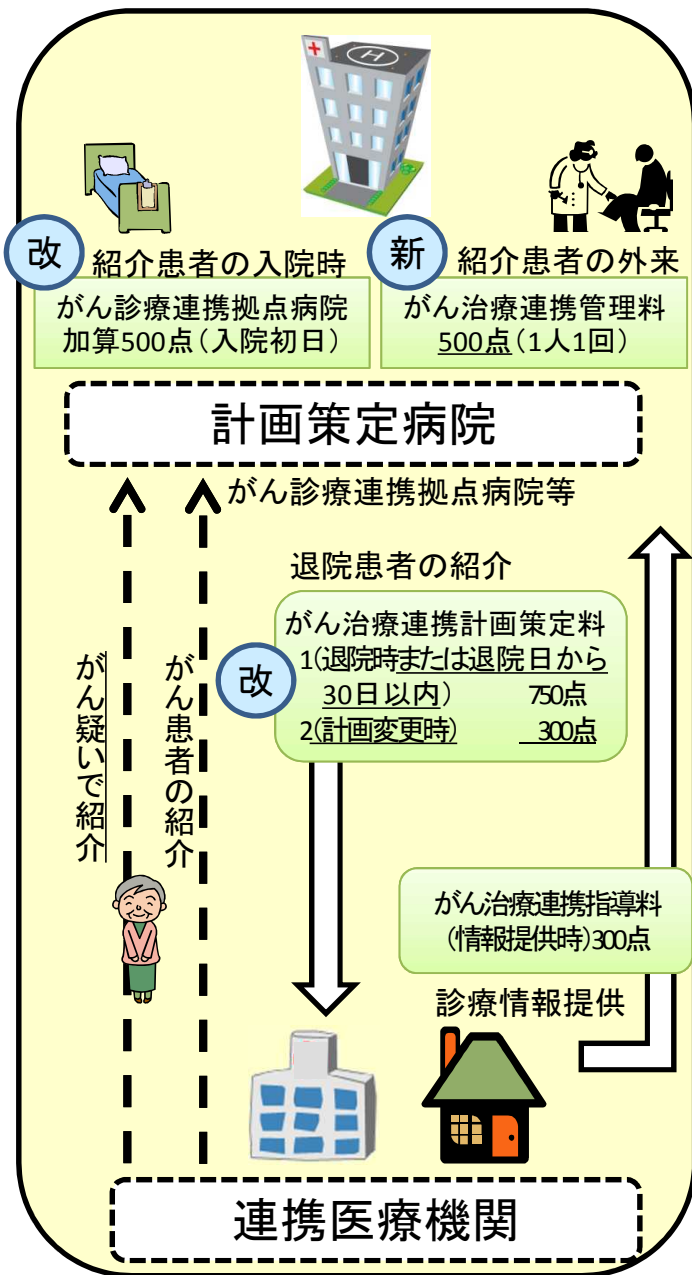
改 紹介患者の入院時

がん診療連携拠点病院加算500点（入院初日）

新 紹介患者の外来

がん治療連携管理料 500点（1人1回）

計画策定病院

がん診療連携拠点病院等

退院患者の紹介

がん治療連携計画策定料

改 1(退院時または退院日から 30日以内) 750点

2(計画変更時) 300点

がん疑いで紹介

がん患者の紹介

がん治療連携指導料 (情報提供時)300点

診療情報提供

連携医療機関